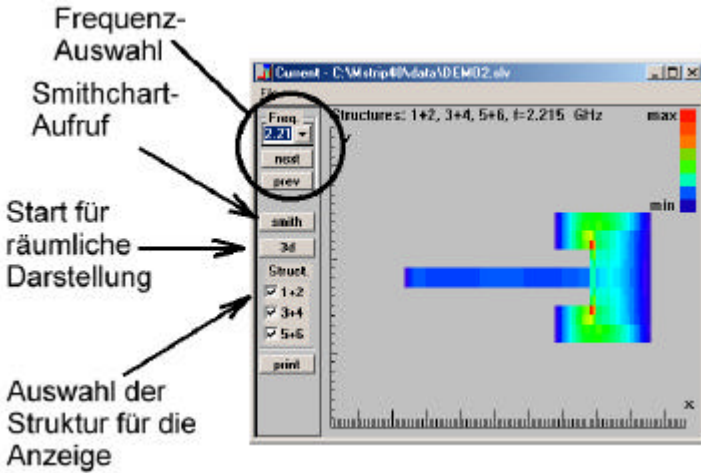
Frequenz-Auswahl

Smithchart-Aufruf

Start für räumliche Darstellung

Auswahl der Struktur für die Anzeige

Current - C:\Mstrip40\data\DEMO2.slv

File

Freq.

2.21

next

prev

smith

3d

Struct.

1+2

3+4

5+6

print

Structures: 1+2, 3+4, 5+6, f=2.215 GHz

y

max

min

x